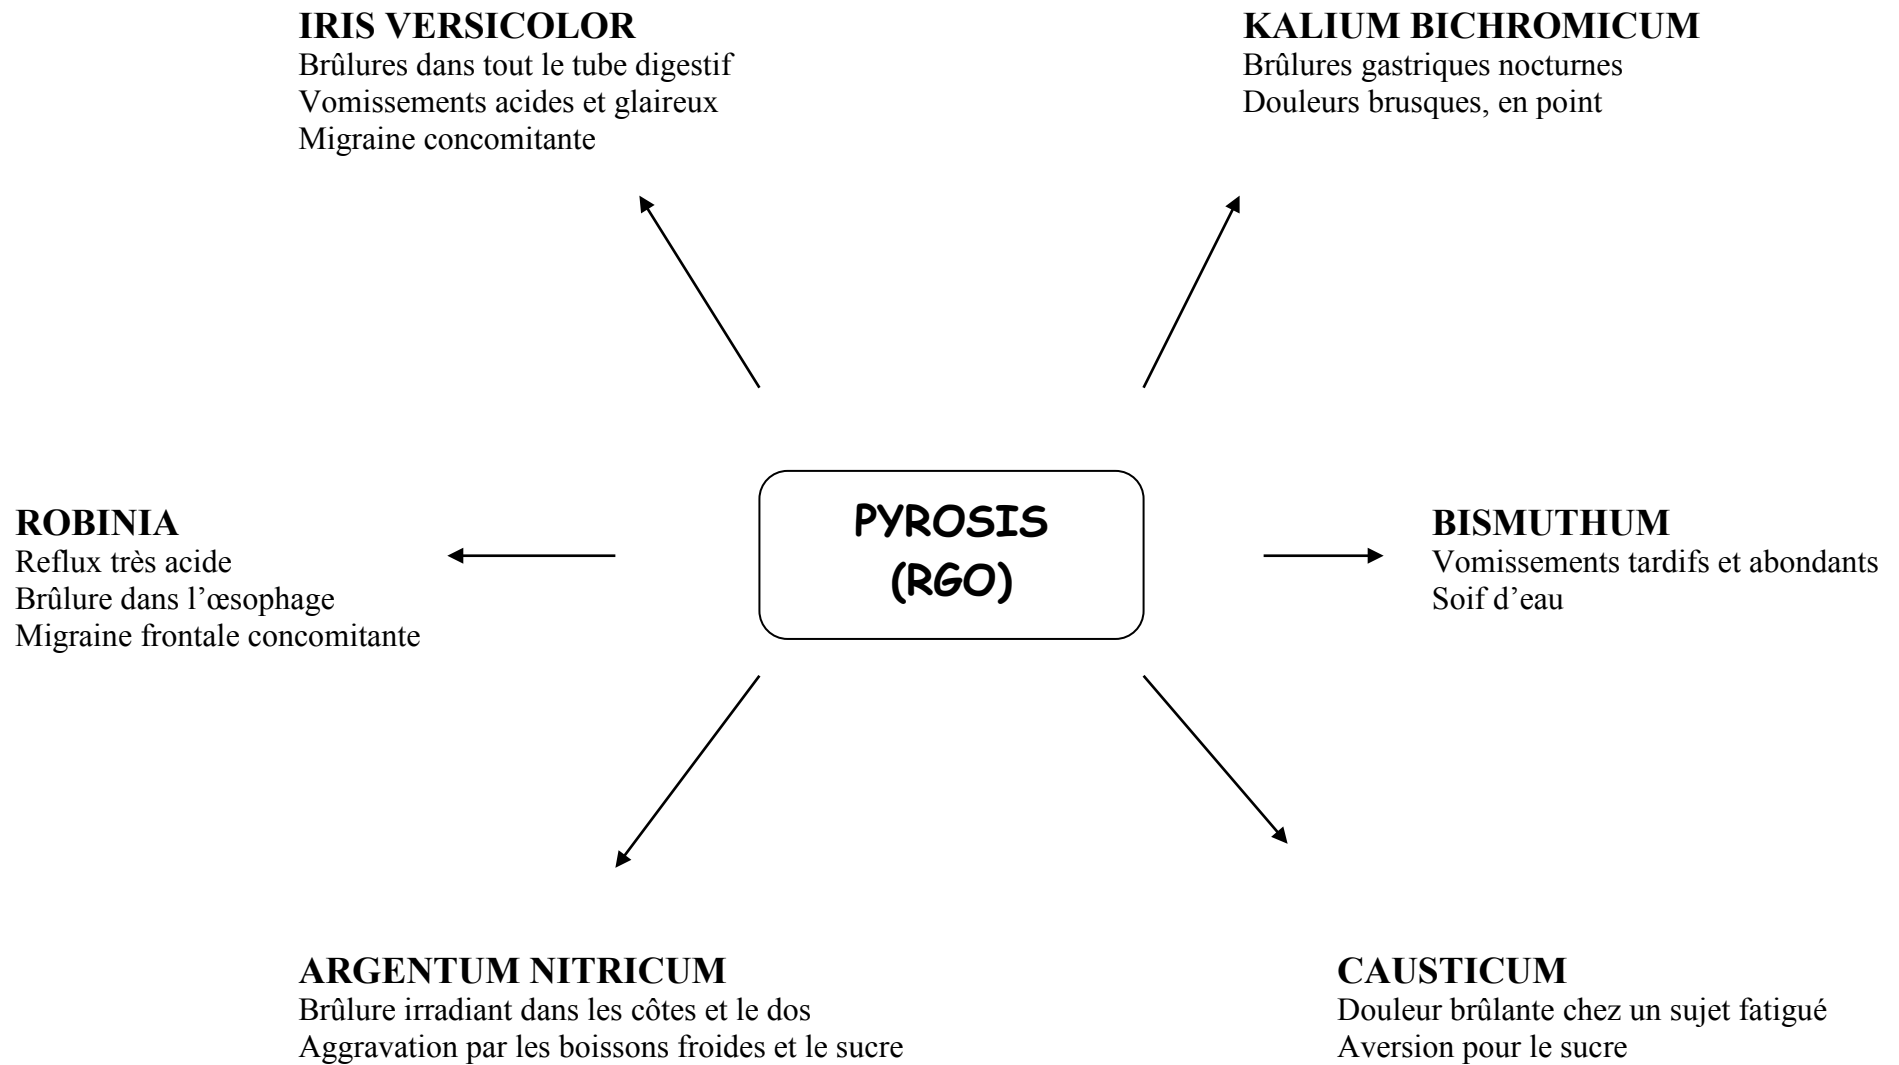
**IRIS VERSICOLOR**
Brûlures dans tout le tube digestif
Vomissements acides et glaireux
Migraine concomitante

**KALIUM BICHROMICUM**
Brûlures gastriques nocturnes
Douleurs brusques, en point

**ROBINIA**
Reflux très acide
Brûlure dans l'œsophage
Migraine frontale concomitante

**PYROSIS (RGO)**

**BISMUTHUM**
Vomissements tardifs et abondants
Soif d'eau

**ARGENTUM NITRICUM**
Brûlure irradiant dans les côtes et le dos
Aggravation par les boissons froides et le sucre

**CAUSTICUM**
Douleur brûlante chez un sujet fatigué
Aversion pour le sucre